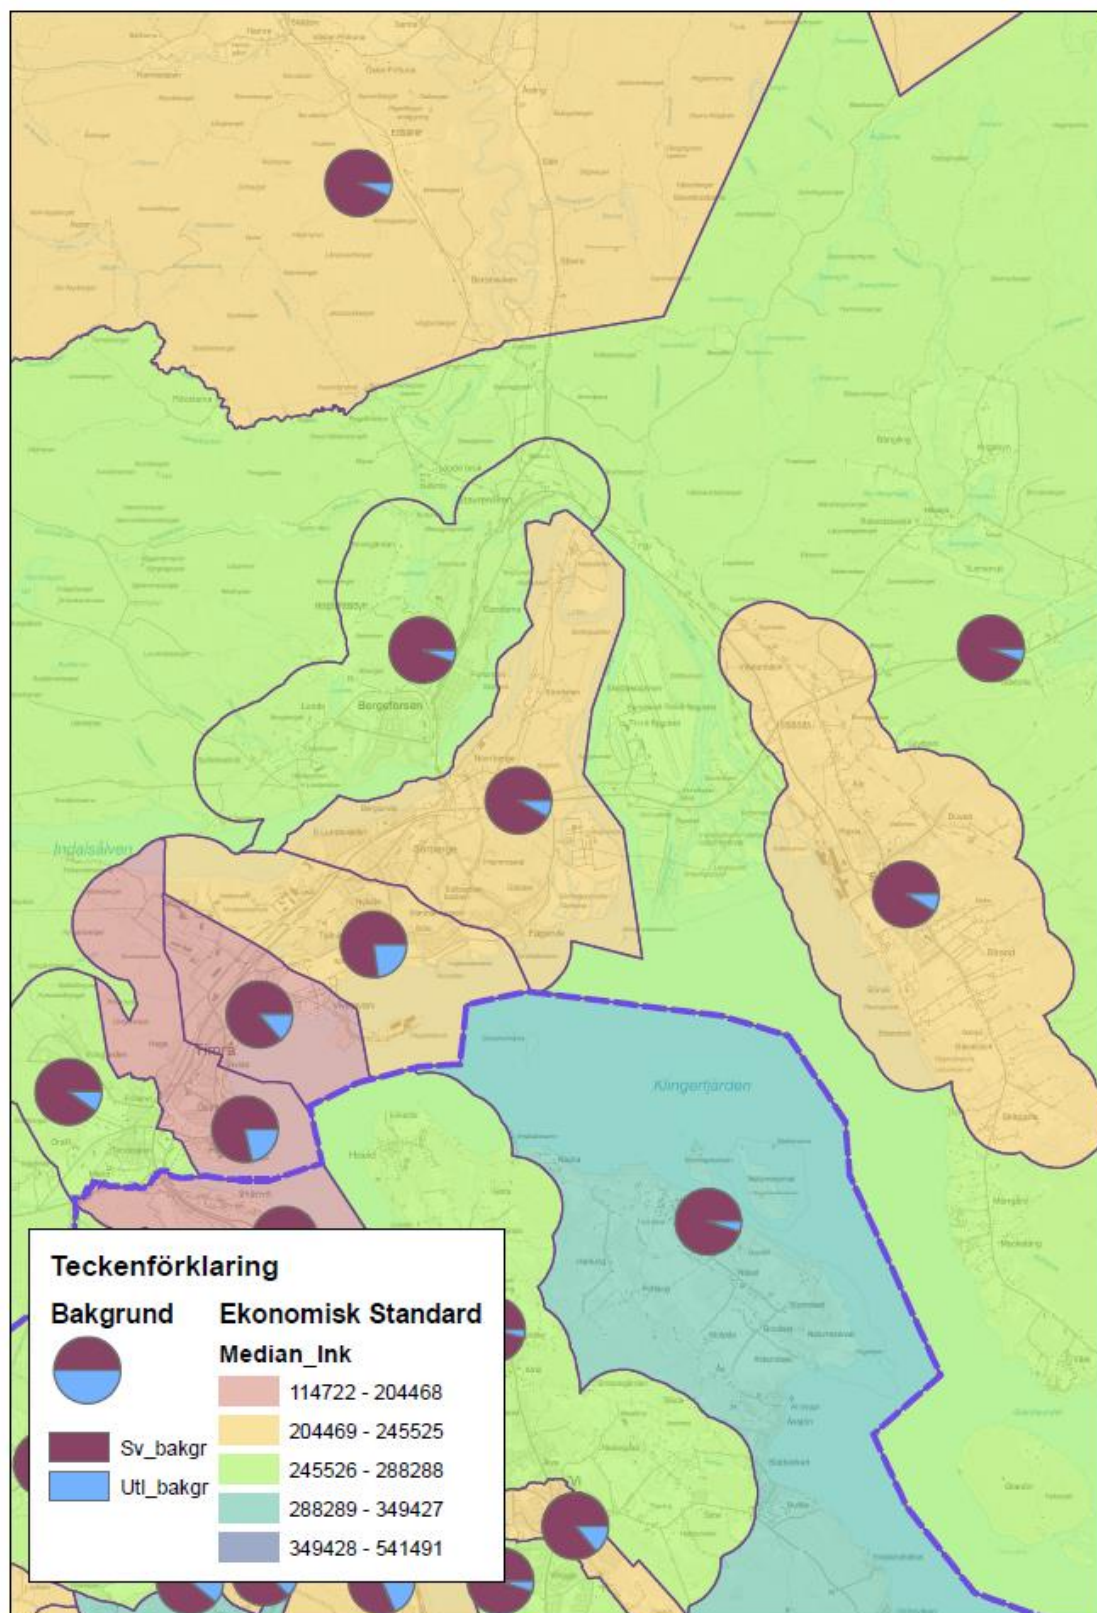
Indalsälven

Bergeforsen

Sörberge

Timrå

Klingerfjärden

Teckenförklaring

Bakgrund

Sv_bakgr

Utl_bakgr

Ekonomisk Standard

Median_Ink

114722 - 204468

204469 - 245525

245526 - 288288

288289 - 349427

349428 - 541491